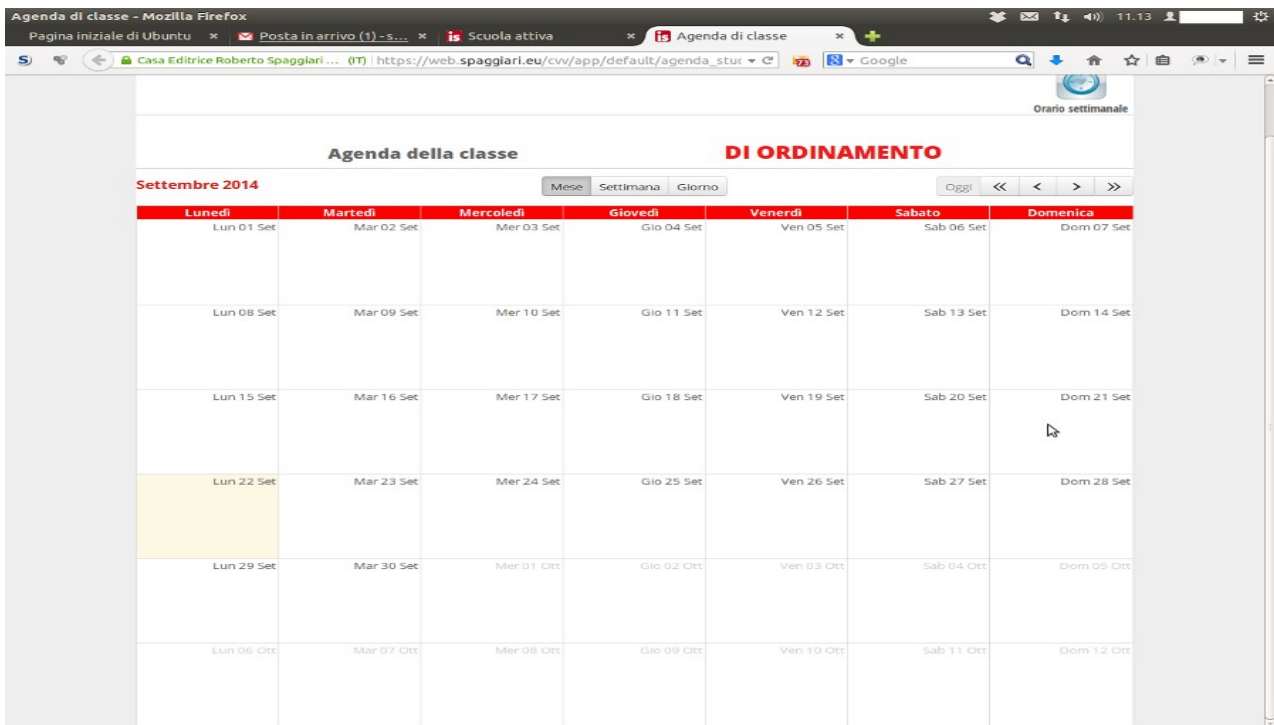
Agenda di classe - Mozilla Firefox

11.13

Pagina iniziale di Ubuntu × Posta in arrivo (1) - s... × Scuola attiva × Agenda di classe ×

Casa Editrice Roberto Spaggiari ... (IT) https://web.spaggiari.eu/cvv/app/default/agenda_stu

Google

Orario settimanale

Agenda della classe

DI ORDINAMENTO

Settembre 2014

Mese Settimana Giorno

Oggi « < > »

| Lunedì | Martedì | Mercoledì | Giovedì | Venerdì | Sabato | Domenica |
|---|---|---|---|---|---|---|
| Lun 01 Set | Mar 02 Set | Mer 03 Set | Gio 04 Set | Ven 05 Set | Sab 06 Set | Dom 07 Set |
| Lun 08 Set | Mar 09 Set | Mer 10 Set | Gio 11 Set | Ven 12 Set | Sab 13 Set | Dom 14 Set |
| Lun 15 Set | Mar 16 Set | Mer 17 Set | Gio 18 Set | Ven 19 Set | Sab 20 Set | Dom 21 Set |
| Lun 22 Set | Mar 23 Set | Mer 24 Set | Gio 25 Set | Ven 26 Set | Sab 27 Set | Dom 28 Set |
| Lun 29 Set | Mar 30 Set | Mer 01 Ott | Gio 02 Ott | Ven 03 Ott | Sab 04 Ott | Dom 05 Ott |
| Lun 06 Ott | Mar 07 Ott | Mer 08 Ott | Gio 09 Ott | Ven 10 Ott | Sab 11 Ott | Dom 12 Ott |